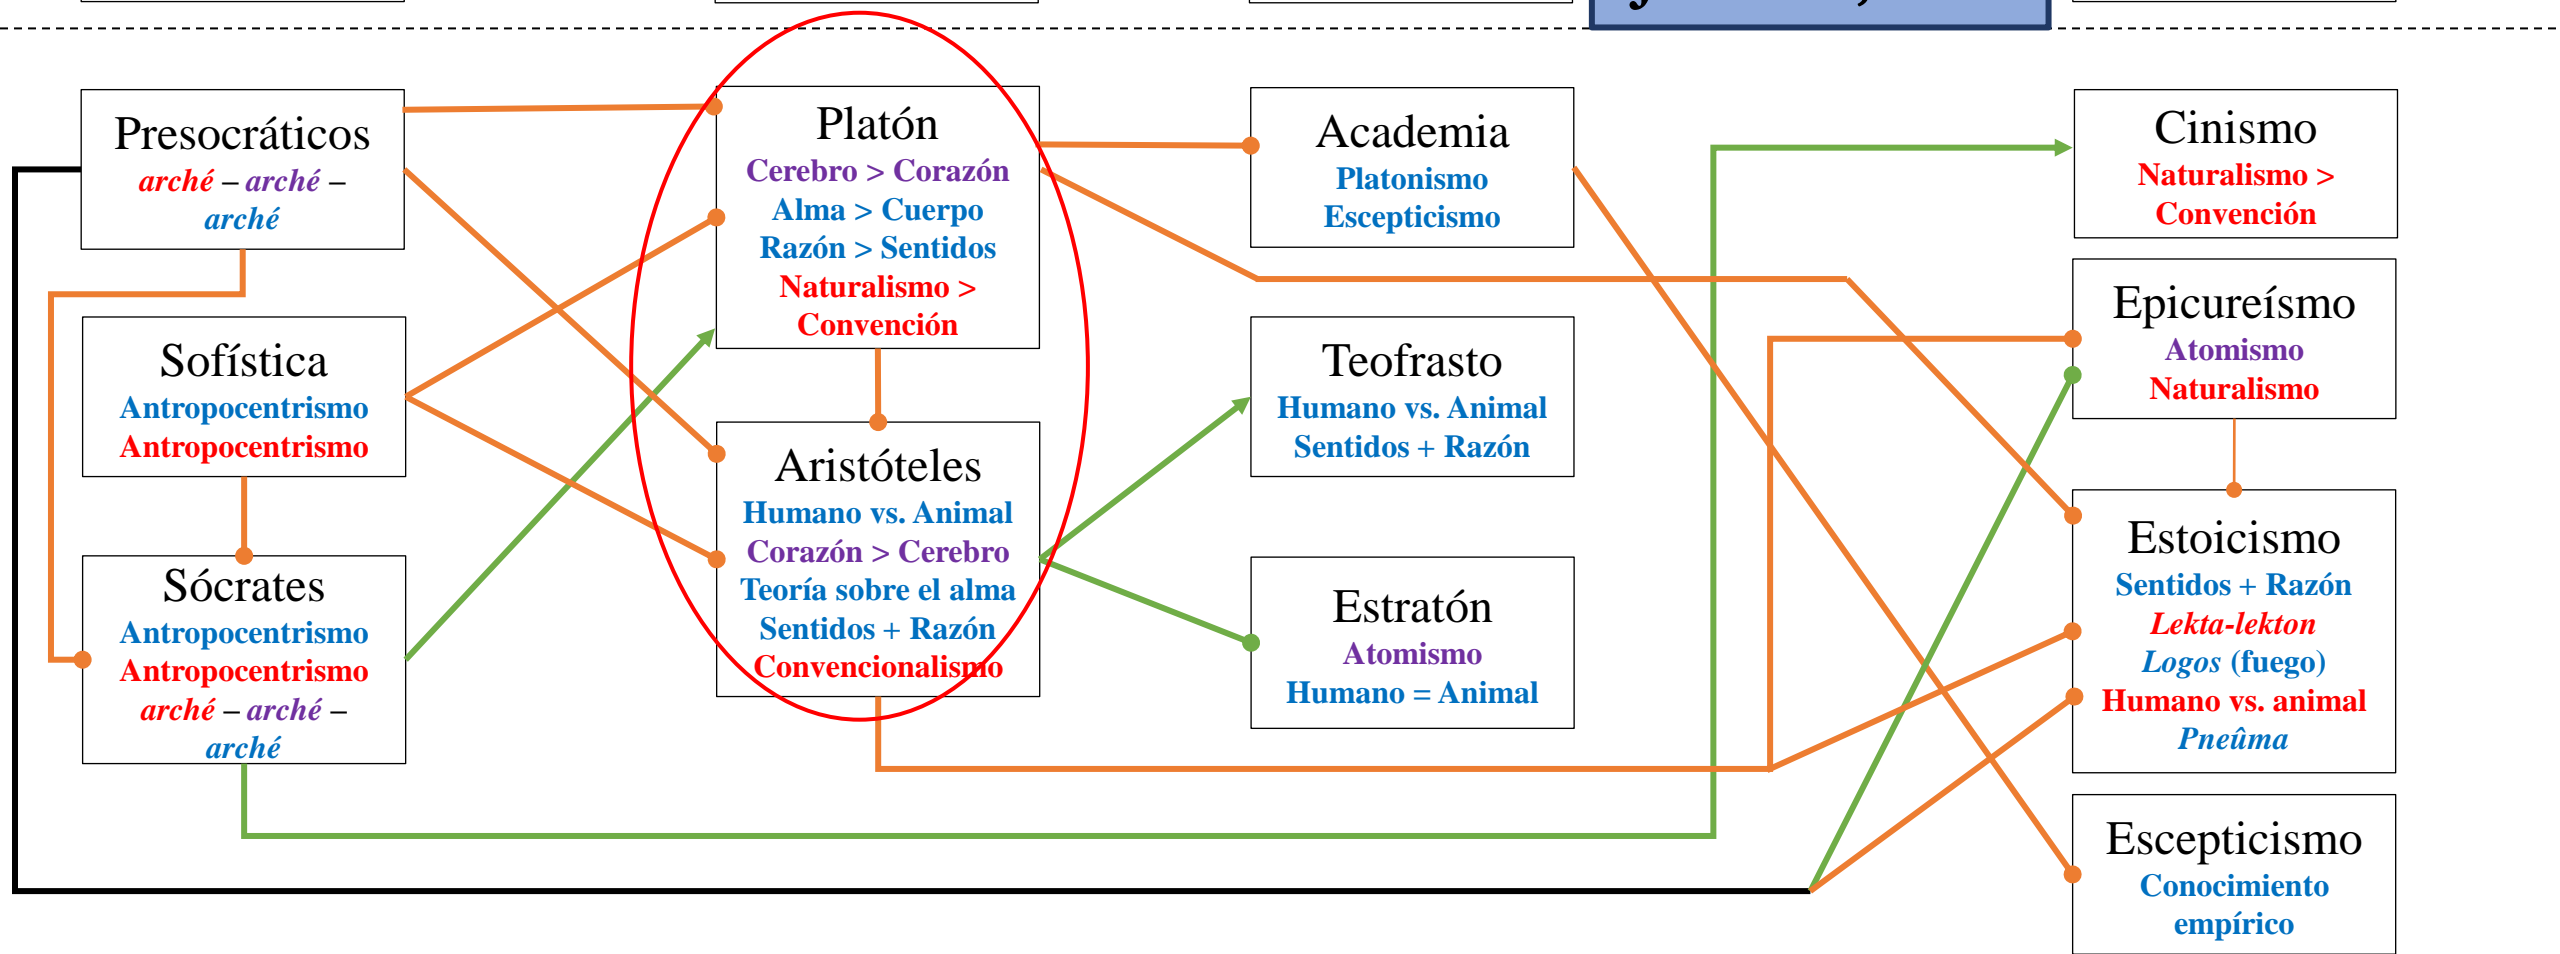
Presocráticos
arché – arché – arché

Sofística
Antropocentrismo
Antropocentrismo

Sócrates
Antropocentrismo
Antropocentrismo
arché – arché – arché

Platón
Cerebro > Corazón
Alma > Cuerpo
Razón > Sentidos
Naturalismo > Convención

Aristóteles
Humano vs. Animal
Corazón > Cerebro
Teoría sobre el alma
Sentidos + Razón
Convencionalismo

Academia
Platonismo
Escepticismo

Teofrasto
Humano vs. Animal
Sentidos + Razón

Estratón
Atomismo
Humano = Animal

Cinismo
Naturalismo > Convención

Epicureísmo
Atomismo
Naturalismo

Estoicismo
Sentidos + Razón
Lekta-lekton
Logos (fuego)
Humano vs. animal
Pneûma

Escepticismo
Conocimiento empírico